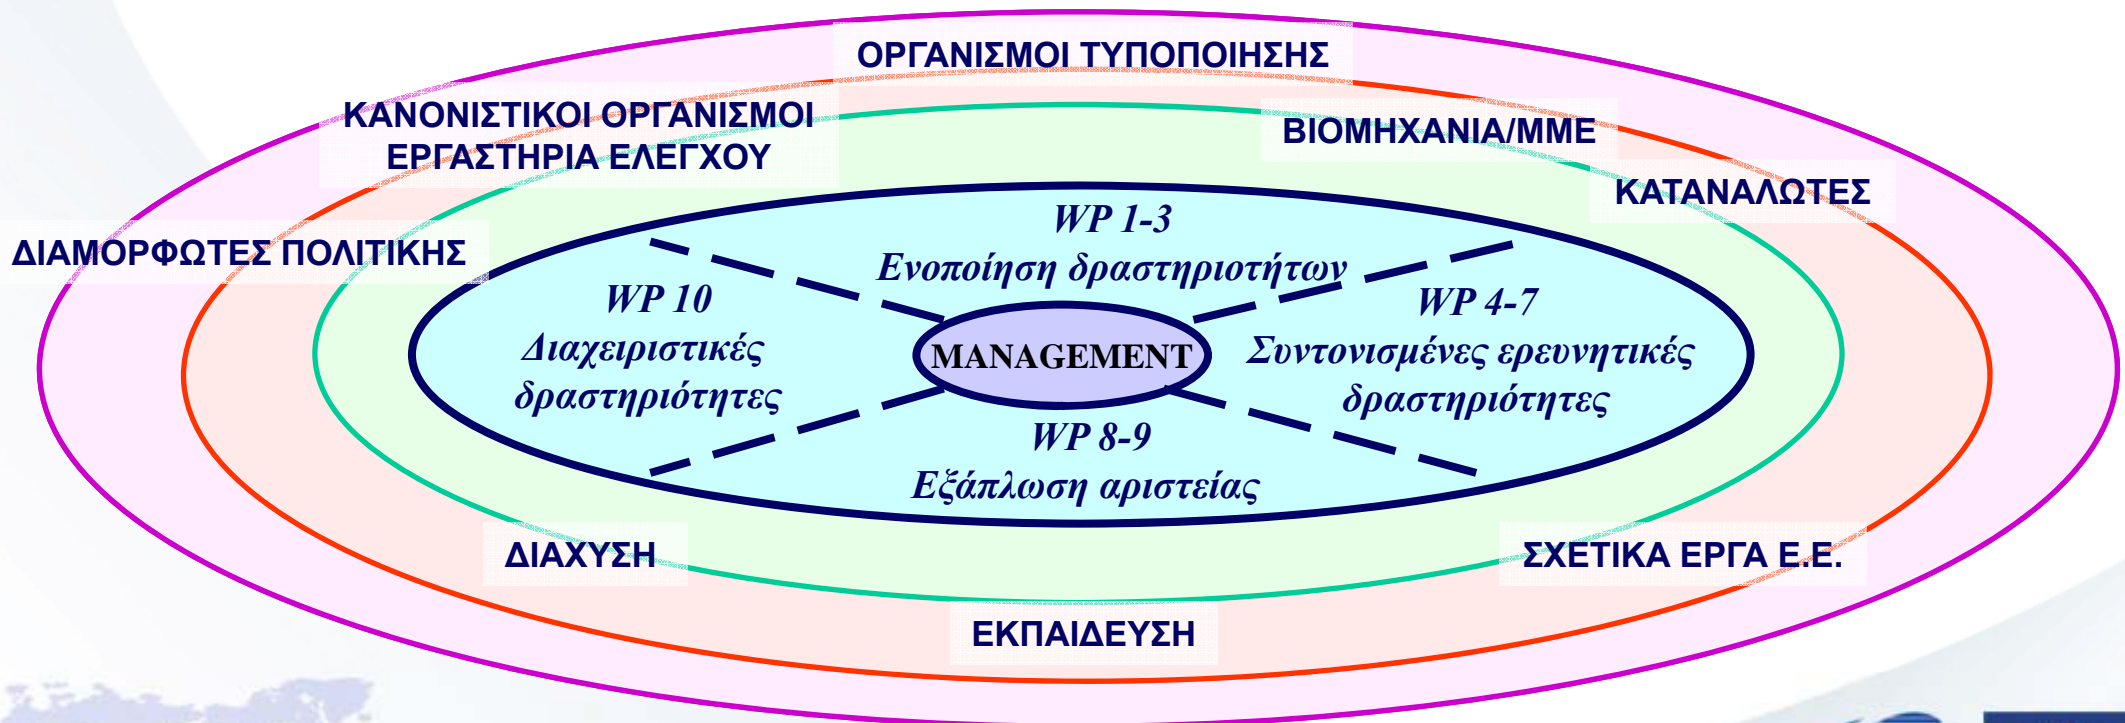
ΟΡΓΑΝΙΣΜΟΙ ΤΥΠΟΠΟΙΗΣΗΣ

ΚΑΝΟΝΙΣΤΙΚΟΙ ΟΡΓΑΝΙΣΜΟΙ
ΕΡΓΑΣΤΗΡΙΑ ΕΛΕΓΧΟΥ

ΒΙΟΜΗΧΑΝΙΑ/ΜΜΕ

ΚΑΤΑΝΑΛΩΤΕΣ

ΔΙΑΜΟΡΦΩΤΕΣ ΠΟΛΙΤΙΚΗΣ

WP 1-3
Ενοποίηση δραστηριοτήτων

WP 10
Διαχειριστικές δραστηριότητες

MANAGEMENT

WP 4-7
Συντονισμένες ερευνητικές δραστηριότητες

WP 8-9
Εξάπλωση αριστείας

ΔΙΑΧΥΣΗ

ΣΧΕΤΙΚΑ ΕΡΓΑ Ε.Ε.

ΕΚΠΑΙΔΕΥΣΗ